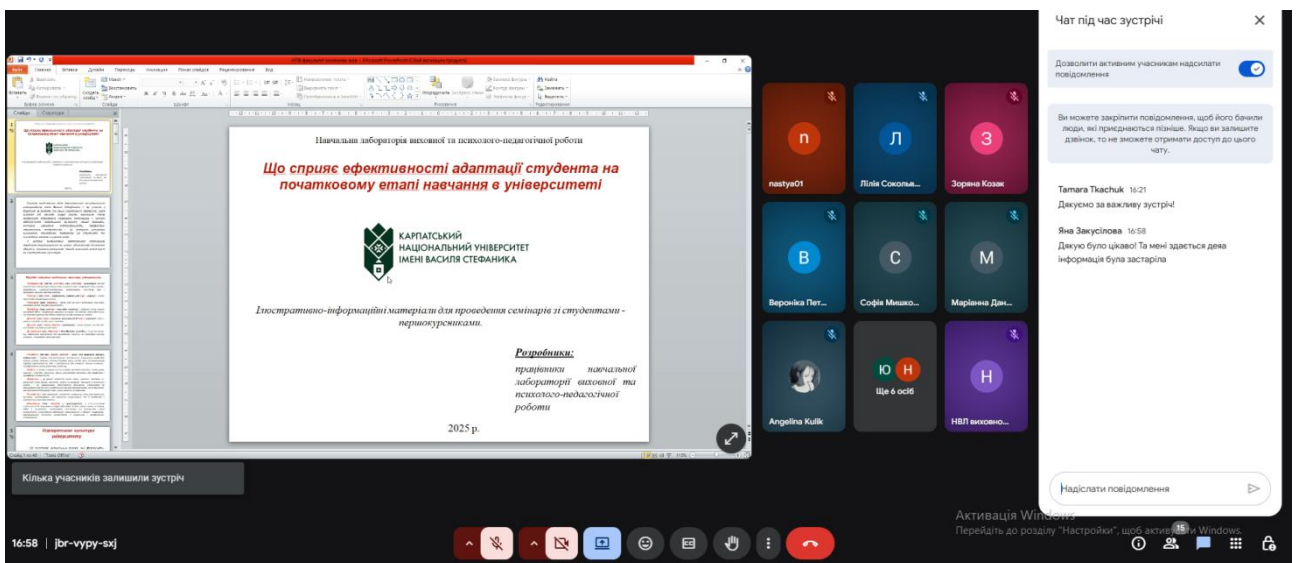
Навчальна лабораторія виховної та психолого-педагогічної роботи

Що сприяє ефективності адаптації студента на початковому етапі навчання в університеті

КАРПАТСЬКИЙ НАЦІОНАЛЬНИЙ УНІВЕРСИТЕТ ІМЕНІ ВАСИЛЯ СТЕФАНИКА

Ілюстративно-інформаційні матеріали для проведення семінарів зі студентами - першокурсниками.

Розробники:
працівники навчальної лабораторії виховної та психолого-педагогічної роботи

2025 р.

n
nastya01
Л
Лілія Сокольч...
З
Зоряна Козак
В
Вероніка Пет...
С
Софія Мишко...
М
Маріанна Дан...
Angelina Kulik
Ю Н
Ще 6 осіб
Н
НВЛ виховно...

Чат під час зустрічі

Дозволити активним учасникам надсилати повідомлення

Ви можете закріпити повідомлення, щоб його бачили люди, які приєднаються пізніше. Якщо ви залишите дзвінок, то не зможете отримати доступ до цього чату.

Tamara Tkachuk 16:21
Дякуємо за важливу зустріч!

Яна Закусілова 16:58
Дякую було цікаво! Та мені здається деяка інформація була застаріла

Надіслати повідомлення

Кілька учасників залишили зустріч

16:58 | jbr-vypy-sxj

Активація Windows
Перейдіть до розділу "Настройки", щоб активувати Windows.

15